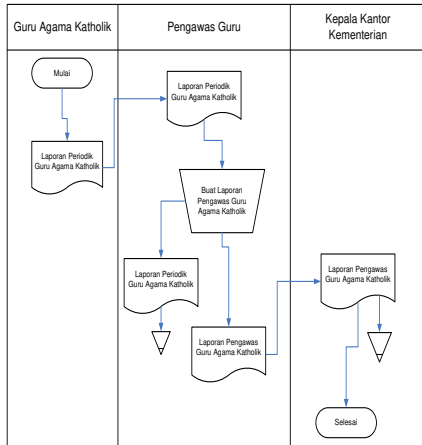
| Guru Agama Katholik | Pengawas Guru | Kepala Kantor Kementerian |
|---|---|---|

Mulai

Laporan Periodik Guru Agama Katholik

Laporan Periodik Guru Agama Katholik

Buat Laporan Pengawas Guru Agama Katholik

Laporan Periodik Guru Agama Katholik

Laporan Pengawas Guru Agama Katholik

Laporan Pengawas Guru Agama Katholik

Selesai